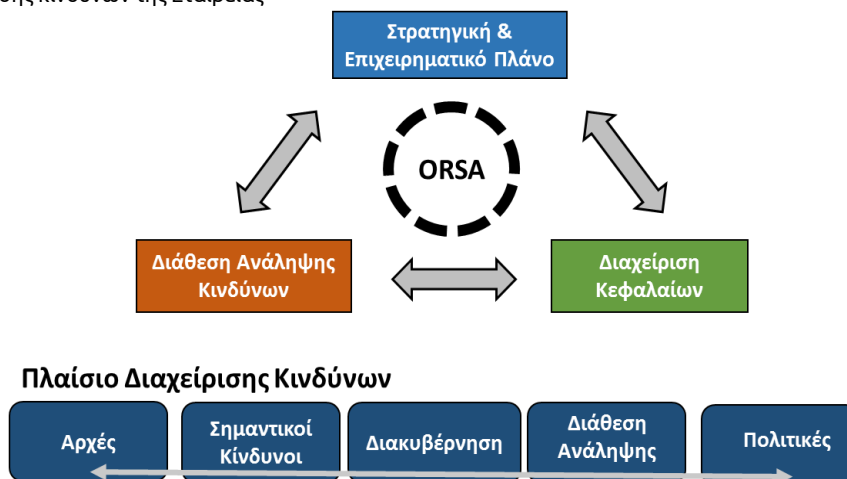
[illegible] κινδύνων της Εταιρείας

Στρατηγική & Επιχειρηματικό Πλάνο

ORSA

Διάθεση Ανάληψης Κινδύνων

Διαχείριση Κεφαλαίων

Πλαίσιο Διαχείρισης Κινδύνων

Αρχές

Σημαντικοί Κίνδυνοι

Διακυβέρνηση

Διάθεση Ανάληψης

Πολιτικές